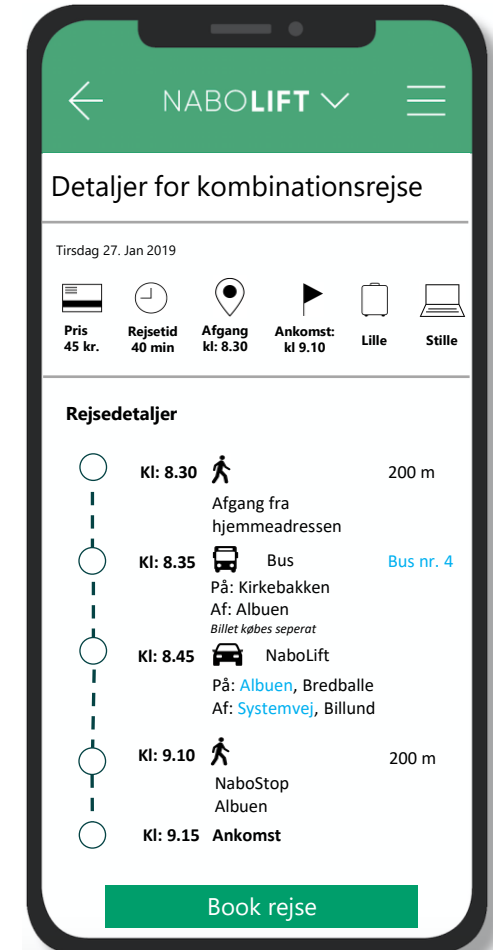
NABOLIFT

Detaljer for kombinationsrejse

Tirsdag 27. Jan 2019

Pris 45 kr.

Rejsetid 40 min

Afgang kl: 8.30

Ankomst: kl 9.10

Lille

Stille

Rejsedetaljer

Kl: 8.30 200 m
Afgang fra hjemmeadressen

Kl: 8.35 Bus Bus nr. 4
På: Kirkebakken
Af: Albuen
Billet købes seperat

Kl: 8.45 NaboLift
På: Albuen, Bredballe
Af: Systemvej, Billund

Kl: 9.10 200 m
NaboStop
Albuen

Kl: 9.15 Ankomst

Book rejse